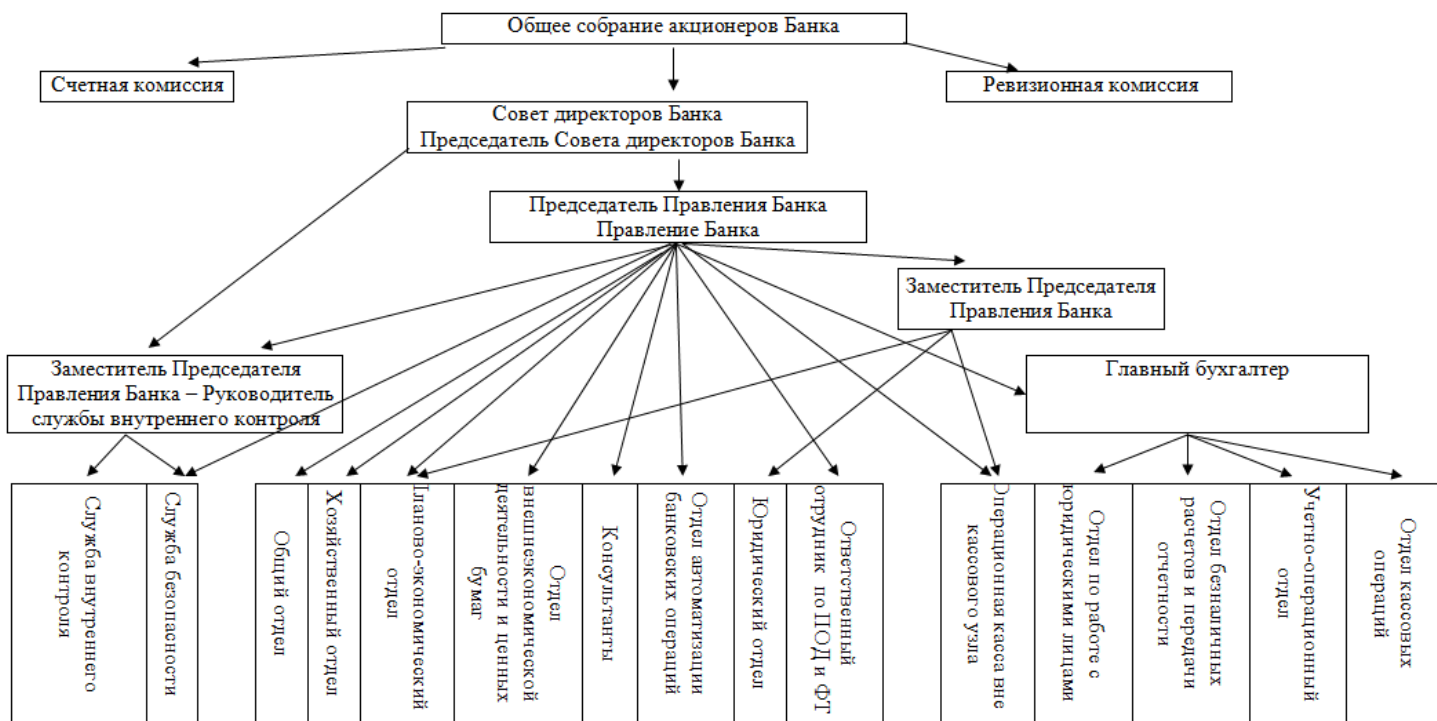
Общее собрание акционеров Банка

Счетная комиссия

Ревизионная комиссия

Совет директоров Банка
Председатель Совета директоров Банка

Председатель Правления Банка
Правление Банка

Заместитель Председателя Правления Банка

Заместитель Председателя Правления Банка – Руководитель службы внутреннего контроля

Главный бухгалтер

Служба внутреннего контроля

Служба безопасности

Общий отдел

Хозяйственный отдел

Планово-экономический отдел

Отдел внешнеэкономической деятельности и ценных бумаг

Консультанты

Отдел автоматизации банковских операций

Юридический отдел

Ответственный сотрудник по ПОД и ФТ

Операционная касса вне кассового узла

Отдел по работе с юридическими лицами

Отдел безналичных расчетов и передачи отчетности

Учетно-операционный отдел

Отдел кассовых операций